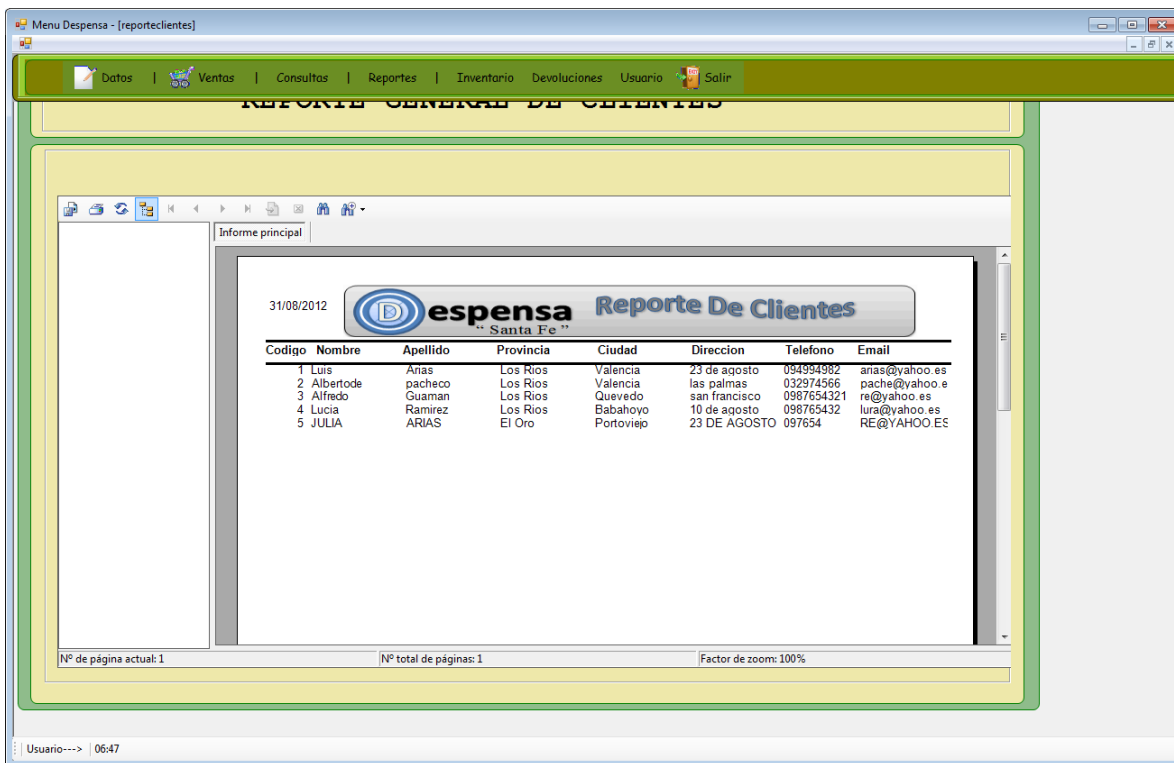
Menu Despensa - [reporteclientes]

Datos | Ventas | Consultas | Reportes | Inventario Devoluciones Usuario Salir

REPORTE GENERAL DE CLIENTES

Informe principal

31/08/2012

Despensa "Santa Fe" Reporte De Clientes

| Codigo | Nombre | Apellido | Provincia | Ciudad | Direccion | Telefono | Email |
|---|---|---|---|---|---|---|---|
| 1 | Luis | Arias | Los Rios | Valencia | 23 de agosto | 094994982 | arias@yahoo.es |
| 2 | Albertode | pacheco | Los Rios | Valencia | las palmas | 032974566 | pache@yahoo.e |
| 3 | Alfredo | Guaman | Los Rios | Quevedo | san francisco | 0987654321 | re@yahoo.es |
| 4 | Lucia | Ramirez | Los Rios | Babahoyo | 10 de agosto | 098765432 | lura@yahoo.es |
| 5 | JULIA | ARIAS | El Oro | Portoviejo | 23 DE AGOSTO | 097654 | RE@YAHOO.ES |

Nº de página actual: 1
Nº total de páginas: 1
Factor de zoom: 100%

Usuario---> 06:47